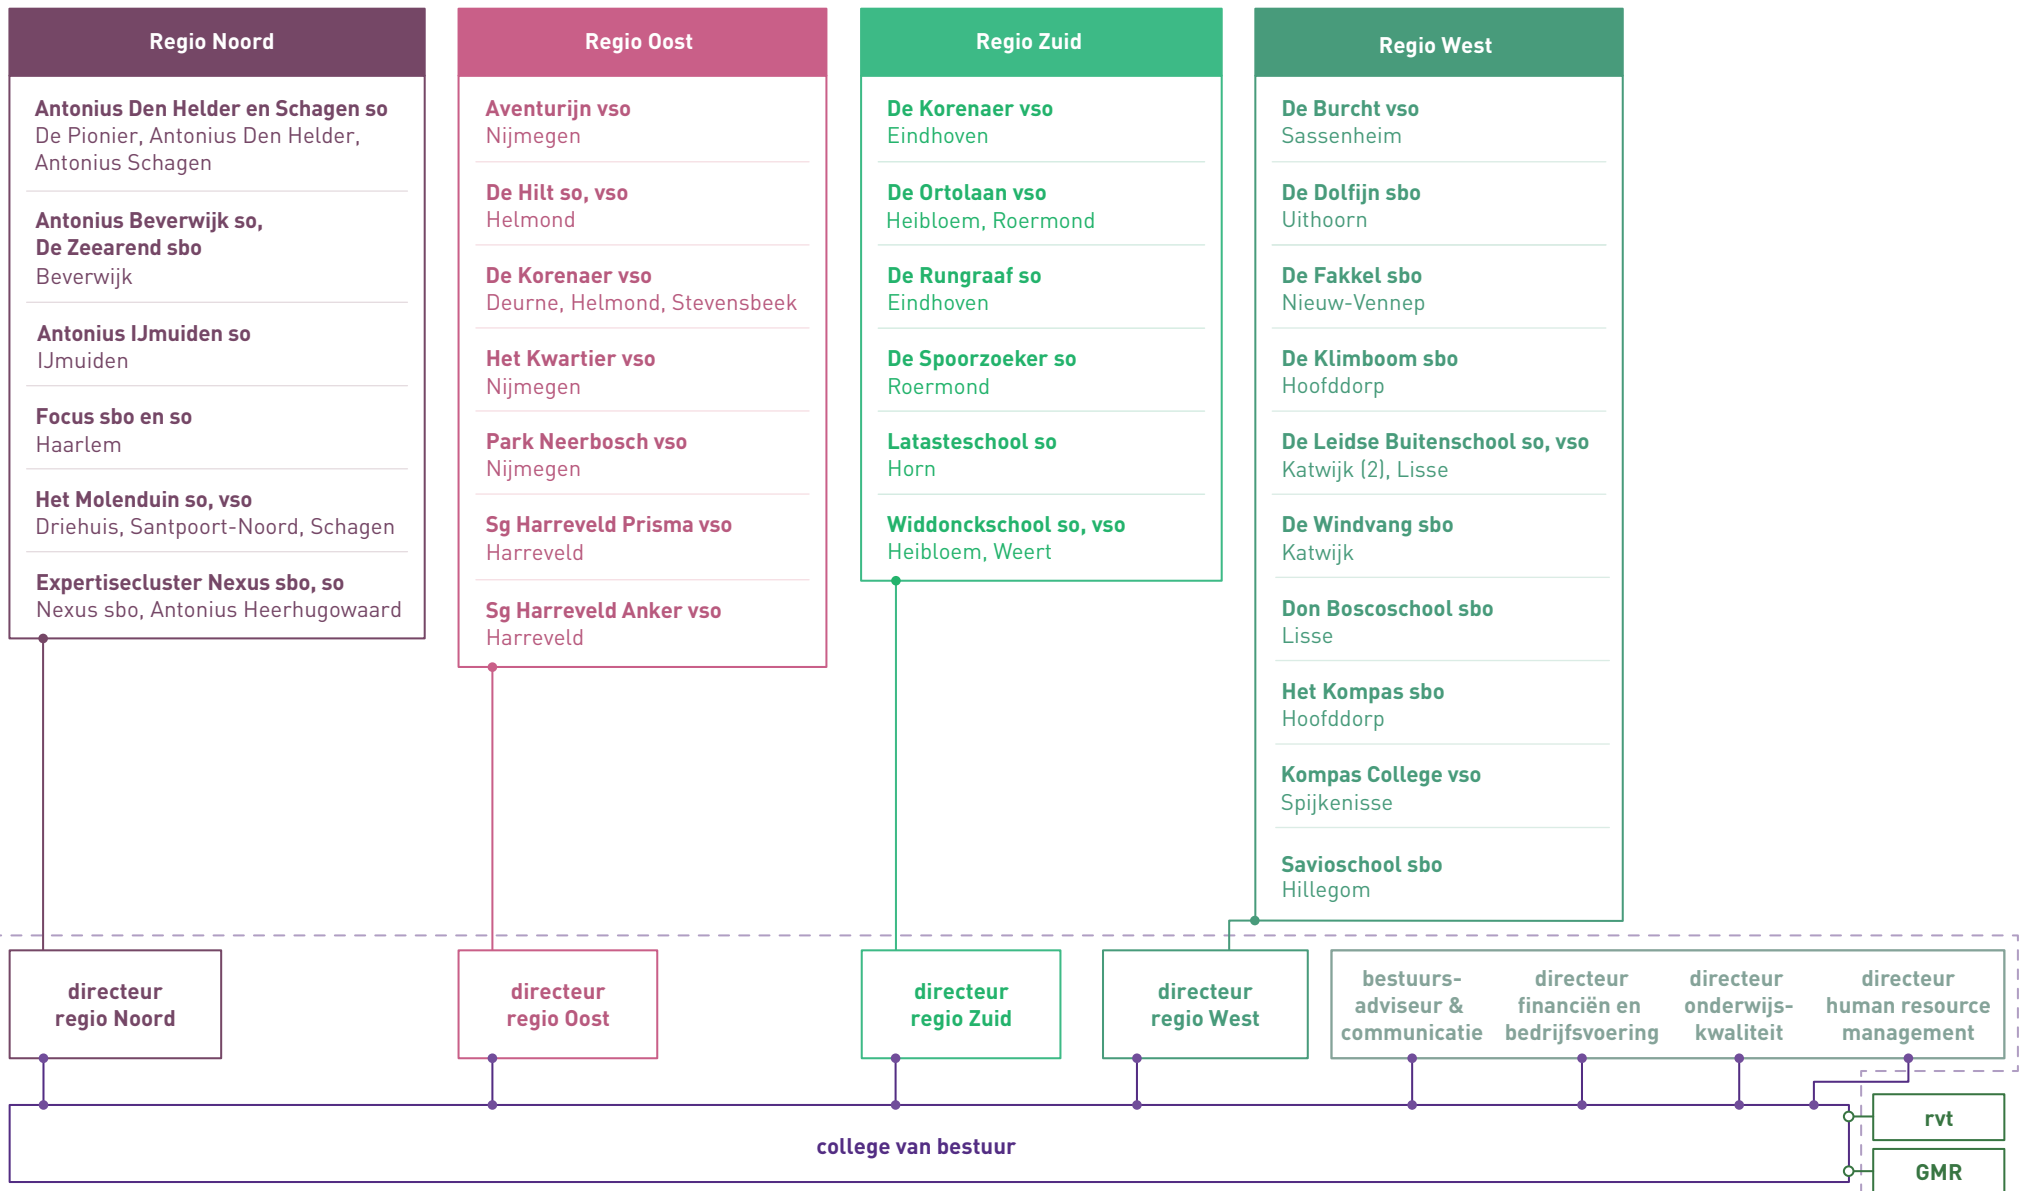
Regio Noord

Antonius Den Helder en Schagen so
De Pionier, Antonius Den Helder, Antonius Schagen

Antonius Beverwijk so, De Zeearend sbo
Beverwijk

Antonius IJmuiden so
IJmuiden

Focus sbo en so
Haarlem

Het Molenduin so, vso
Driehuis, Santpoort-Noord, Schagen

Expertisecluster Nexus sbo, so
Nexus sbo, Antonius Heerhugowaard

Regio Oost

Aventurijn vso
Nijmegen

De Hilt so, vso
Helmond

De Korenaer vso
Deurne, Helmond, Stevensbeek

Het Kwartier vso
Nijmegen

Park Neerbosch vso
Nijmegen

Sg Harreveld Prisma vso
Harreveld

Sg Harreveld Anker vso
Harreveld

Regio Zuid

De Korenaer vso
Eindhoven

De Ortolaan vso
Heibloem, Roermond

De Rungraaf so
Eindhoven

De Spoorzoeker so
Roermond

Latasteschool so
Horn

Widdonckschool so, vso
Heibloem, Weert

Regio West

De Burcht vso
Sassenheim

De Dolfijn sbo
Uithoorn

De Fakkel sbo
Nieuw-Vennep

De Klimboom sbo
Hoofddorp

De Leidse Buitenschool so, vso
Katwijk (2), Lisse

De Windvang sbo
Katwijk

Don Boscoschool sbo
Lisse

Het Kompas sbo
Hoofddorp

Kompas College vso
Spijkenisse

Savioschool sbo
Hillegom

directeur regio Noord

directeur regio Oost

directeur regio Zuid

directeur regio West

bestuurs-adviseur & communicatie

directeur financiën en bedrijfsvoering

directeur onderwijs-kwaliteit

directeur human resource management

college van bestuur

rvt

GMR